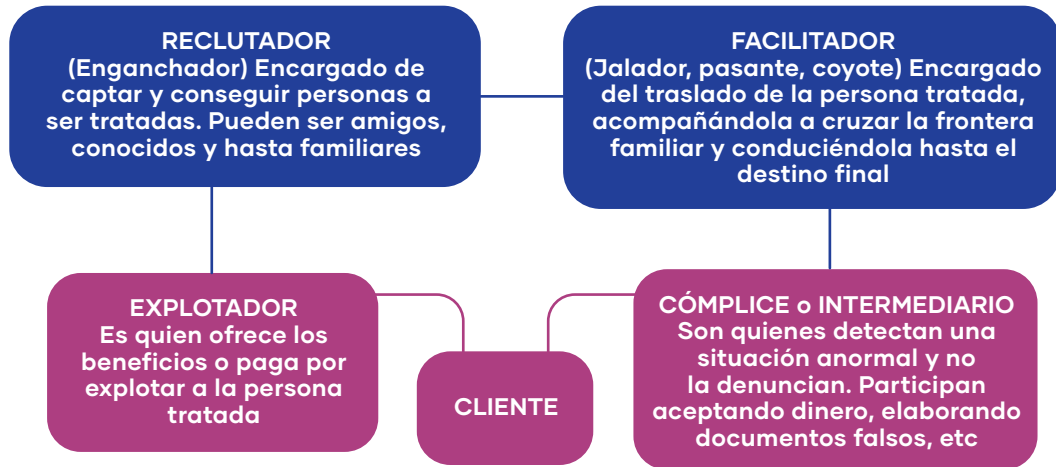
RECLUTADOR
(Enganchador) Encargado de captar y conseguir personas a ser tratadas. Pueden ser amigos, conocidos y hasta familiares

FACILITADOR
(Jalador, pasante, coyote) Encargado del traslado de la persona tratada, acompañándola a cruzar la frontera familiar y conduciéndola hasta el destino final

EXPLOTADOR
Es quien ofrece los beneficios o paga por explotar a la persona tratada

CLIENTE

CÓMPLICE o INTERMEDIARIO
Son quienes detectan una situación anormal y no la denuncian. Participan aceptando dinero, elaborando documentos falsos, etc